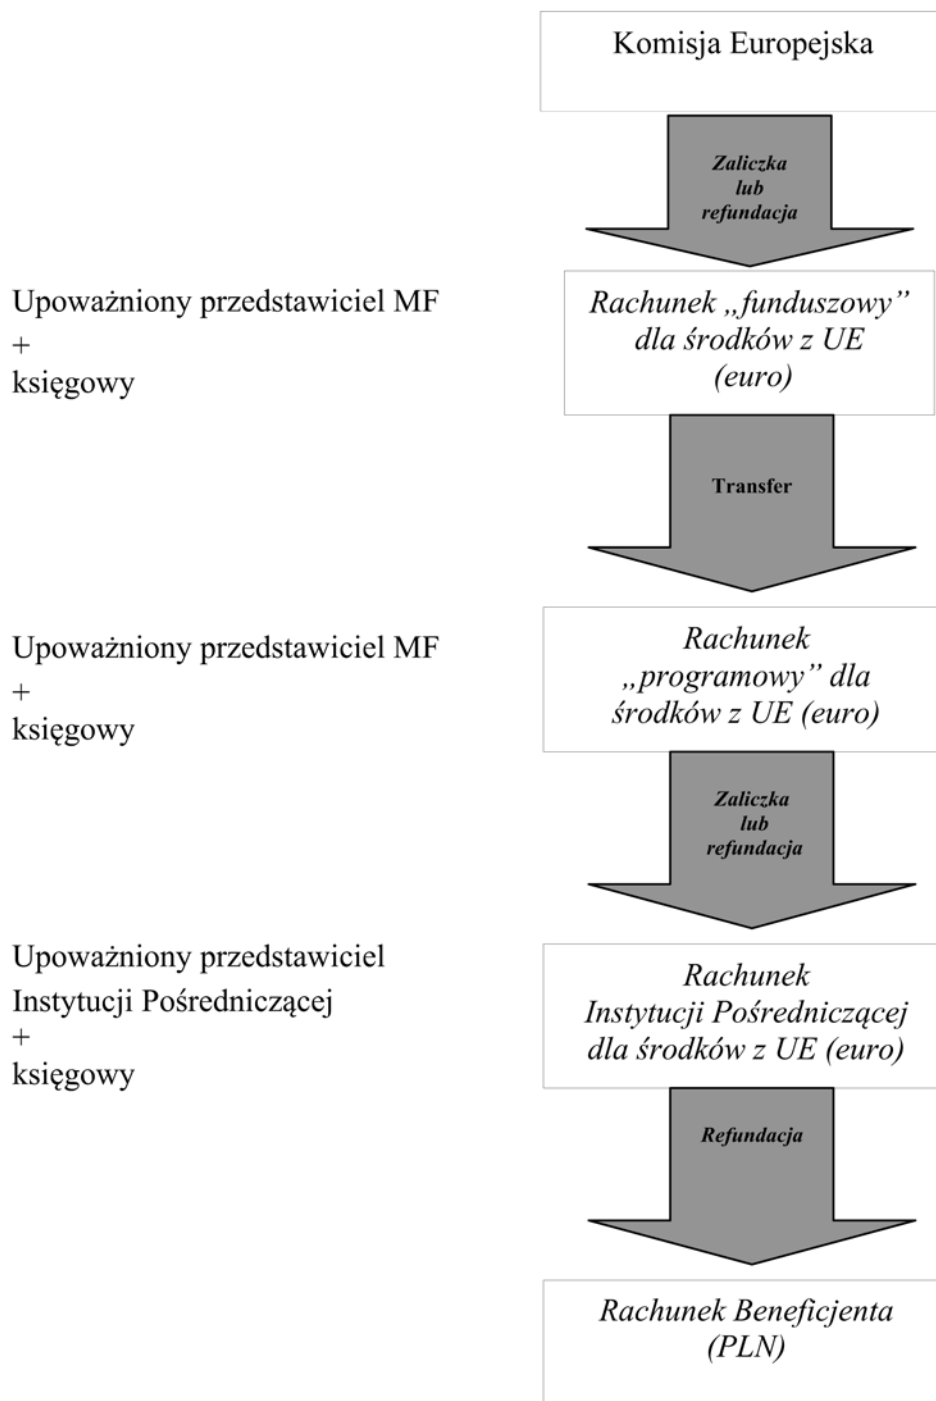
Komisja Europejska

Zaliczka lub refundacja

Upoważniony przedstawiciel MF
+
księgowy

Rachunek „funduszowy” dla środków z UE (euro)

Transfer

Upoważniony przedstawiciel MF
+
księgowy

Rachunek „programowy” dla środków z UE (euro)

Zaliczka lub refundacja

Upoważniony przedstawiciel Instytucji Pośredniczącej
+
księgowy

Rachunek Instytucji Pośredniczącej dla środków z UE (euro)

Refundacja

Rachunek Beneficjenta (PLN)